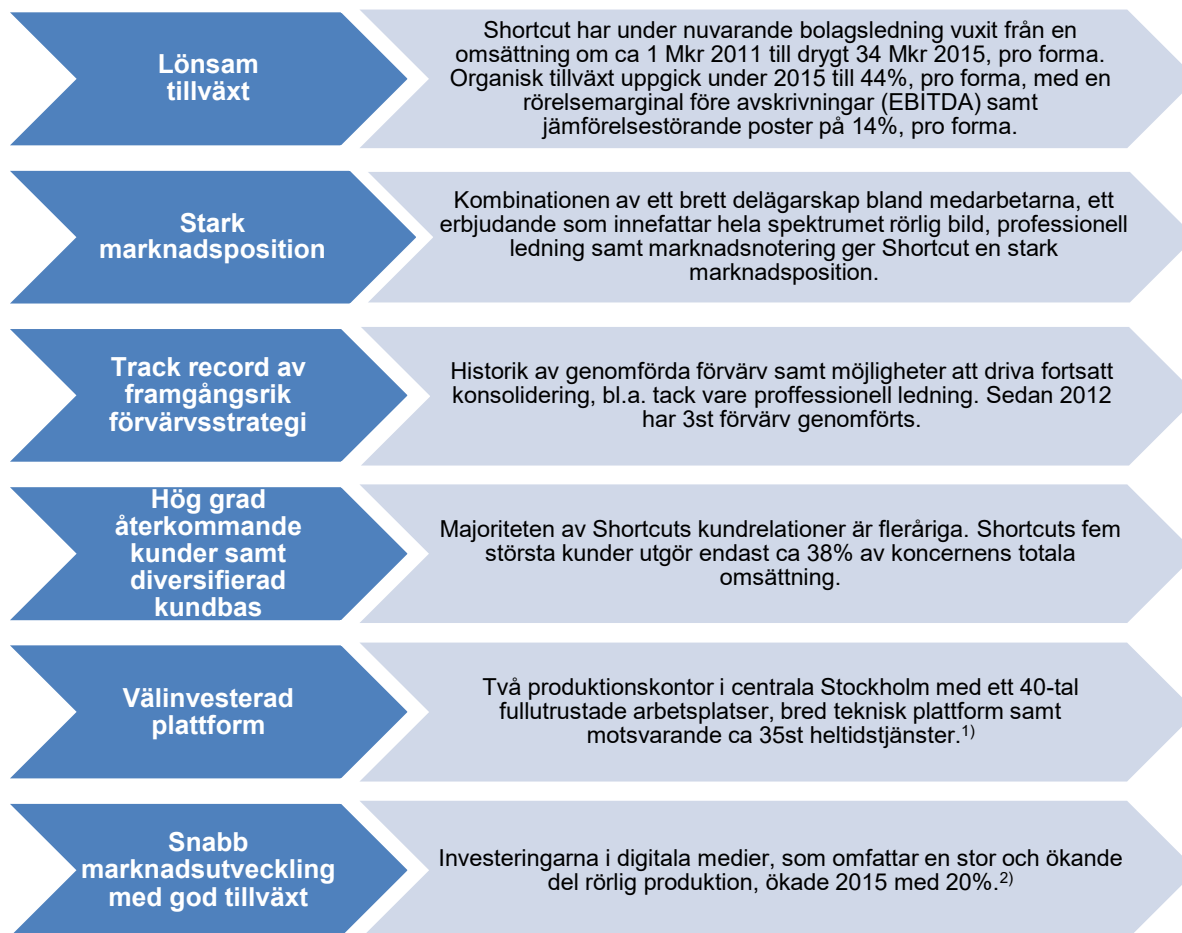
Lönsam tillväxt

Shortcut har under nuvarande bolagsledning vuxit från en omsättning om ca 1 Mkr 2011 till drygt 34 Mkr 2015, pro forma. Organisk tillväxt uppgick under 2015 till 44%, pro forma, med en rörelsemarginal före avskrivningar (EBITDA) samt jämförelsestörande poster på 14%, pro forma.

Stark marknadsposition

Kombinationen av ett brett delägarskap bland medarbetarna, ett erbjudande som innefattar hela spektrumet rörlig bild, professionell ledning samt marknadsnotering ger Shortcut en stark marknadsposition.

Track record av framgångsrik förvärvsstrategi

Historik av genomförda förvärv samt möjligheter att driva fortsatt konsolidering, bl.a. tack vare proffessionell ledning. Sedan 2012 har 3st förvärv genomförts.

Hög grad återkommande kunder samt diversifierad kundbas

Majoriteten av Shortcuts kundrelationer är fleråriga. Shortcuts fem största kunder utgör endast ca 38% av koncernens totala omsättning.

Välinvesterad plattform

Två produktionskontor i centrala Stockholm med ett 40-tal fullutrustade arbetsplatser, bred teknisk plattform samt motsvarande ca 35st heltidstjänster.$^{1)}$

Snabb marknadsutveckling med god tillväxt

Investeringarna i digitala medier, som omfattar en stor och ökande del rörlig produktion, ökade 2015 med 20%.$^{2)}$